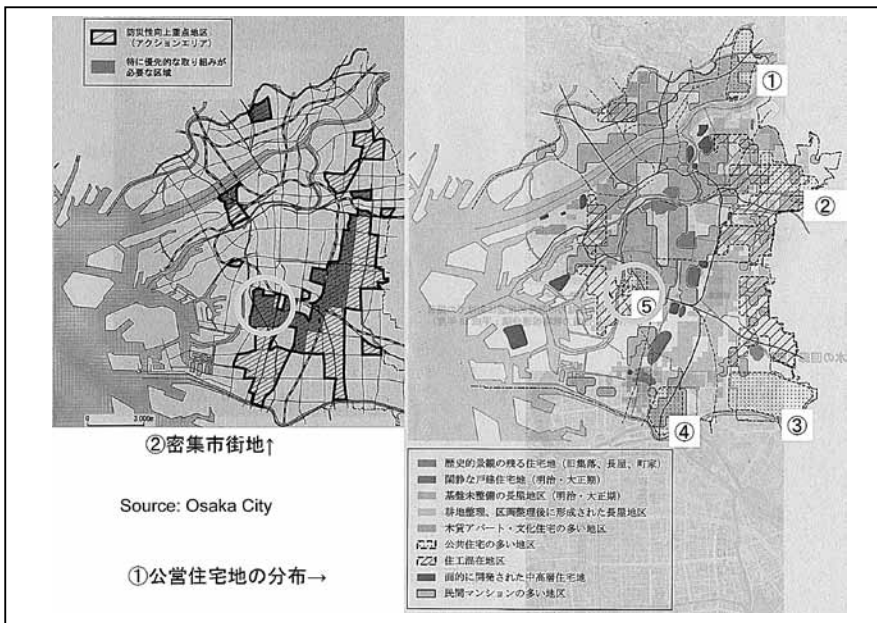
防災性向上重点地区（アクションエリア）

特に優先的な取り組みが必要な区域

3,000m

②密集市街地↑

Source: Osaka City

①公営住宅地の分布→

①

②

③

④

⑤

歴史的景観の残る住宅地（旧集落、長屋、町家）

閑静な戸建住宅地（明治・大正期）

基盤未整備の長屋地区（明治・大正期）

耕地整理、区画整理後に形成された長屋地区

木賃アパート・文化住宅の多い地区

公共住宅の多い地区

住工混在地区

計画的に開発された中高層住宅地

民間マンションの多い地区